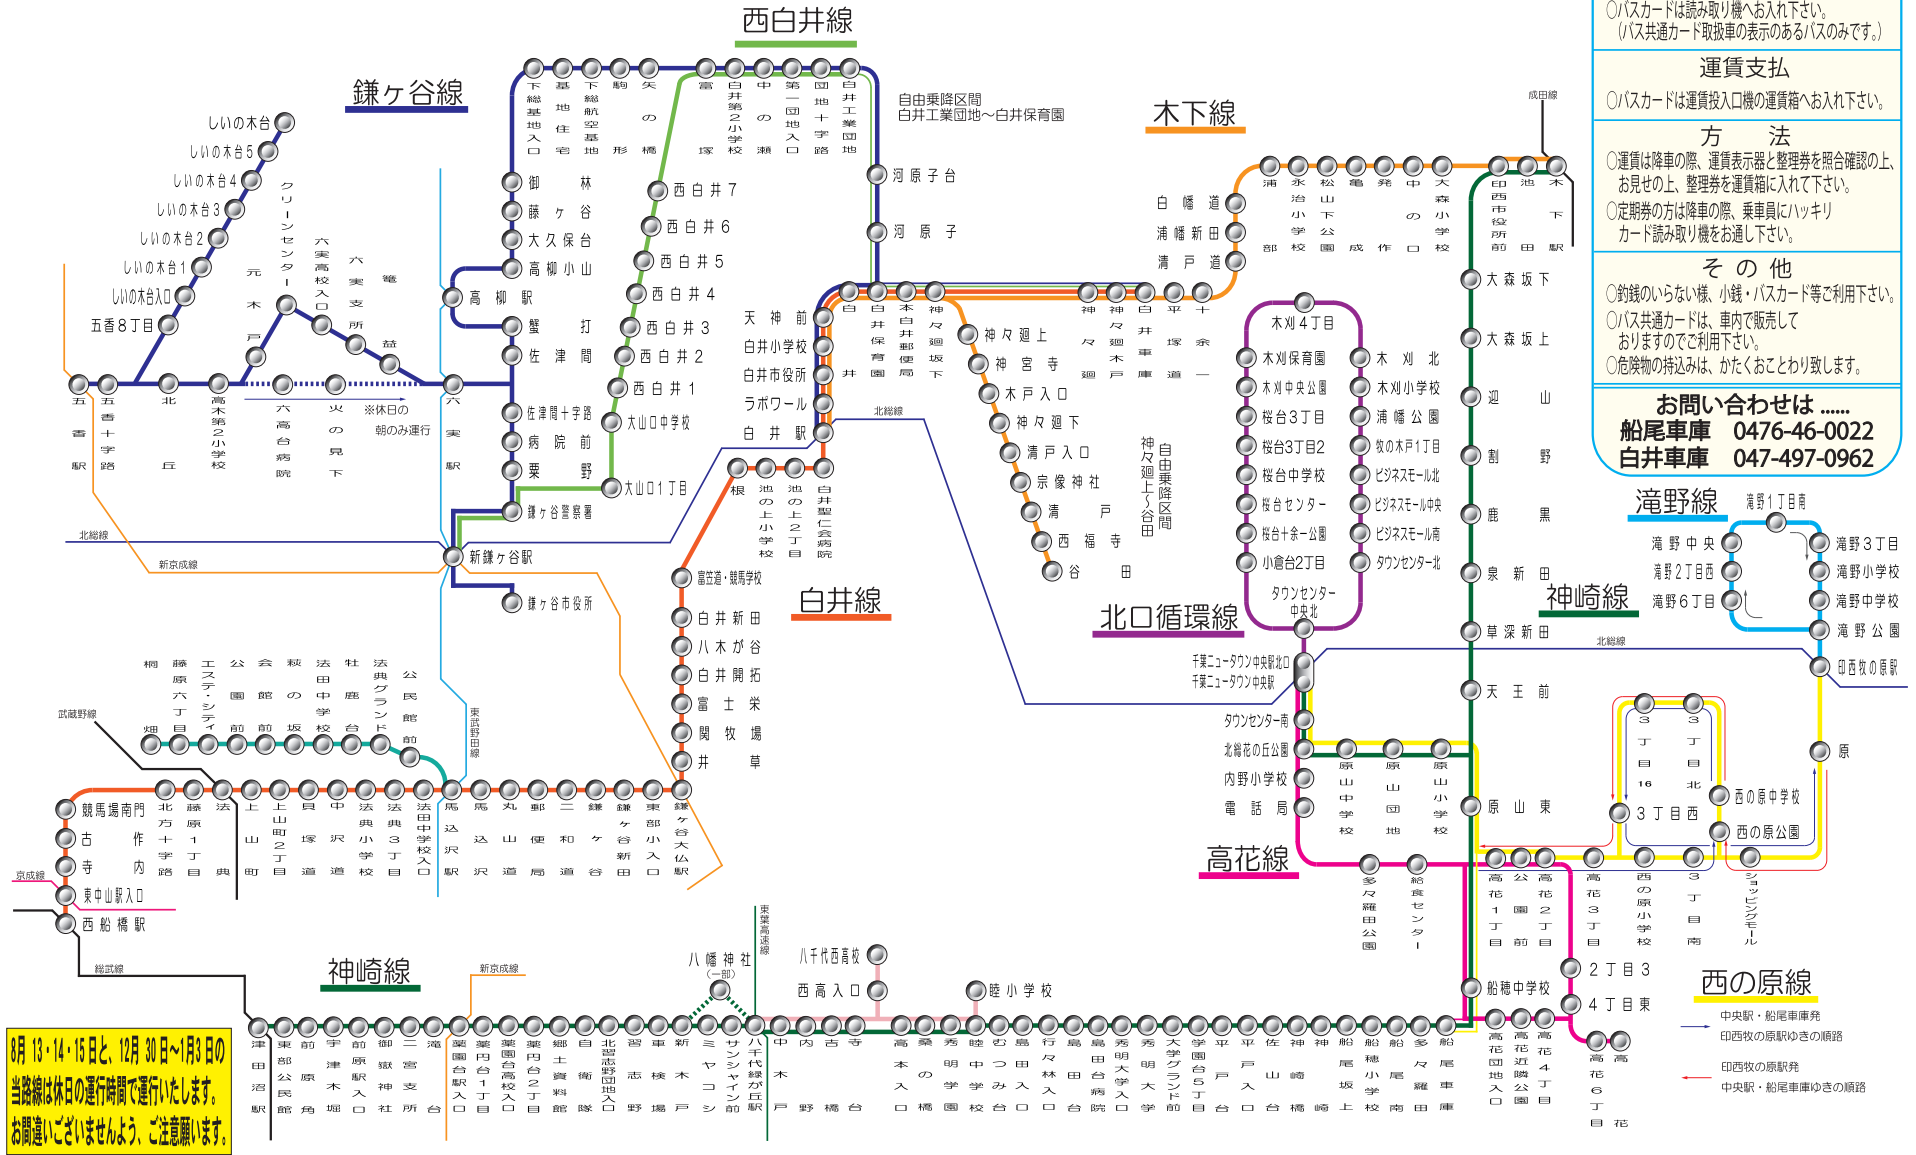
西白井線

鎌ヶ谷線

木下線

白井線

北口循環線

高花線

神崎線

滝野線

神崎線

西の原線

○バスカードは読み取り機へお入れ下さい。（バス共通カード取扱車の表示のあるバスのみです。）

運賃支払
○バスカードは運賃投入口機の運賃箱へお入れ下さい。

方　法
○運賃は降車の際、運賃表示器と整理券を照合確認の上、お見せの上、整理券を運賃箱に入れて下さい。
○定期券の方は降車の際、乗車口にハッキリカード読み取り機をお通し下さい。

その他
○釣銭のいらない様、小銭・バスカード等ご利用下さい。
○バス共通カードは、車内で販売しておりますのでご利用下さい。
○危険物の持込みは、かたくおことわり致します。

お問い合わせは……
船尾車庫　0476-46-0022
白井車庫　047-497-0962

自由乗降区間
白井工業団地～白井保育園

自由乗降区間
神々廻上～谷田

※休日の朝のみ運行

8月 13・14・15日と、12月 30日～1月3日の当路線は休日の運行時間で運行いたします。お間違いございませんよう、ご注意願います。

中央駅・船尾車庫発
印西牧の原駅ゆきの順路

印西牧の原発
中央駅・船尾車庫ゆきの順路

しいの木台　しいの木台5　しいの木台4　しいの木台3　しいの木台2　しいの木台1　しいの木台入口　五香8丁目　五香駅　五香十字路　北丘　高木第2小学校　六高台病院　火の見下　六実駅　クリーンセンター　元木戸　六実高校入口　六実支所　篭苗

下総基地入口　基地住宅　下総航空基地　駒形　矢の橋　御林　藤ヶ谷　大久保台　高柳小山　高柳駅　蟹打　佐津間　佐津間十字路　病院前　粟野　鎌ヶ谷警察署　新鎌ヶ谷駅　鎌ヶ谷市役所

富塚　白井第2小学校　中の瀬　第一団地入口　団地十字路　白井工業団地　西白井7　西白井6　西白井5　西白井4　西白井3　西白井2　西白井1　大山口中学校　大山口1丁目　河原子台　河原子

天神前　白井小学校　白井市役所　ラボワール　白井駅　白井　白井保育園　本白井郵便局　神々廻坂下　神々廻上　神宮寺　木戸入口　神々廻下　清戸入口　宗像神社　清戸　西福寺　谷田　神々廻　神々廻　白井木戸　白井車庫　平塚道　十余一

根　池の上小学校　池の上2丁目　白井聖仁会病院　富ヶ谷道・競馬学校　白井新田　八木が谷　白井開拓　富士栄　関牧場　井草

白幡道　浦幡新田　清戸道　浦部　永治小学校　松山下公園　亀成　発作　中の口　大森小学校　印西市役所前　池田　木下駅　大森坂下　大森坂上　迎山　割野　鹿黒　泉新田　草深新田　天王前

木刈4丁目　木刈保育園　木刈中央公園　桜台3丁目　桜台3丁目2　桜台中学校　桜台センター　桜台十余一公園　小倉台2丁目　タウンセンター中央北　木刈北　木刈小学校　浦幡公園　牧の木戸1丁目　ビジネスモール北　ビジネスモール中央　ビジネスモール南　タウンセンター北

千葉ニュータウン中央駅北口　千葉ニュータウン中央駅　タウンセンター南　北総花の丘公園　内野小学校　電話局　原山中学校　原山団地　原山小学校　原山東　多々羅田公園　給食センター

高花1丁目　公園前　高花2丁目　高花3丁目　西の原小学校　3丁目南　ショッピングモール　船穂中学校　2丁目3　4丁目東　高花団地入口　高花近隣公園　高花4丁目　高花6丁目　高花

滝野1丁目南　滝野中央　滝野2丁目西　滝野6丁目　滝野3丁目　滝野小学校　滝野中学校　滝野公園　印西牧の原駅　原　3丁目16　3丁目北　3丁目西　西の原中学校　西の原公園

桐畑　藤原六丁目　エステ・シティ前　公園前　会館前　萩の坂　法田中学校　牡鹿台　法典グランド　公民館前

競馬場南門　古作　寺内　東中山駅入口　西船橋駅　北方十字路　藤原1丁目　法典　上山町　上山町2丁目　貝塚道　中沢道　法典小学校　法典3丁目　法田中学校入口　馬込沢駅　馬込沢　丸山道　郵便局　二和道　鎌ヶ谷　鎌ヶ谷新田　東部小入口　鎌ヶ谷大仏駅

津田沼駅　東部公民館　前原角　宇津木堀　前原駅入口　御嶽神社　二宮支所　滝台　薬園台駅入口　薬円台1丁目　薬園台高校入口　薬円台2丁目　郷土資料館　衛隊　自衛隊　北習志野団地入口　習志野　車検場　新木戸　ミヤコシ　サンシャイン前　八千代緑が丘駅　八幡神社（一部）　八千代西高校　西高入口　中木戸　内野　古橋　寺台　高本入口　桑の橋　秀明学園　睦中学校　むつみ台　島田入口　睦小学校　行々林入口　島田台　島田台病院　秀明大学入口　秀明大学　大学グランド前　学園台5丁目　平戸台　平戸入口　佐山台　神崎橋　神崎　船尾坂上　船穂小学校　船尾南　多々羅田　船尾車庫

成田線　北総線　新京成線　武蔵野線　東武野田線　京成線　総武線　東葉高速線